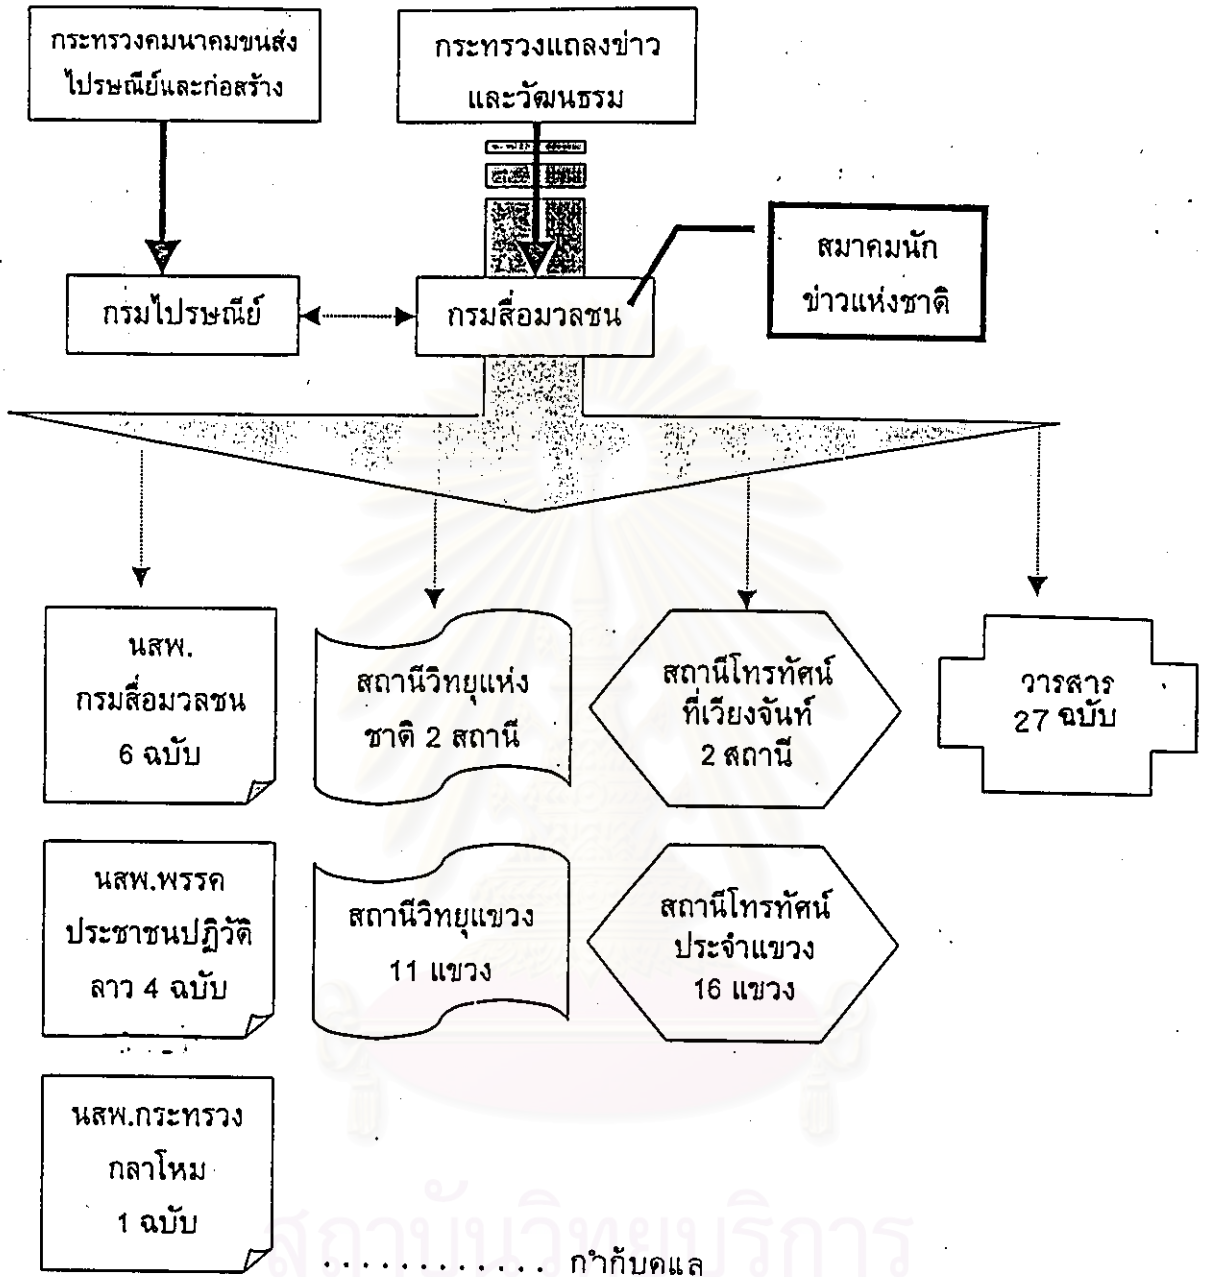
กระทรวงคมนาคมขนส่ง ไปรษณีย์และก่อสร้าง

กระทรวงแถลงข่าว และวัฒนธรม

สมาคมนัก ข่าวแห่งชาติ

กรมไปรษณีย์

กรมสื่อมวลชน

นสพ. กรมสื่อมวลชน 6 ฉบับ

สถานีวิทยุแห่ง ชาติ 2 สถานี

สถานีโทรทัศน์ ที่เวียงจันท์ 2 สถานี

วารสาร 27 ฉบับ

นสพ.พรรค ประชาชนปฏิวัติ ลาว 4 ฉบับ

สถานีวิทยุแขวง 11 แขวง

สถานีโทรทัศน์ ประจำแขวง 16 แขวง

นสพ.กระทรวง กลาโหม 1 ฉบับ

............ กำกับดูแล

สถาบันวิทยบริการ